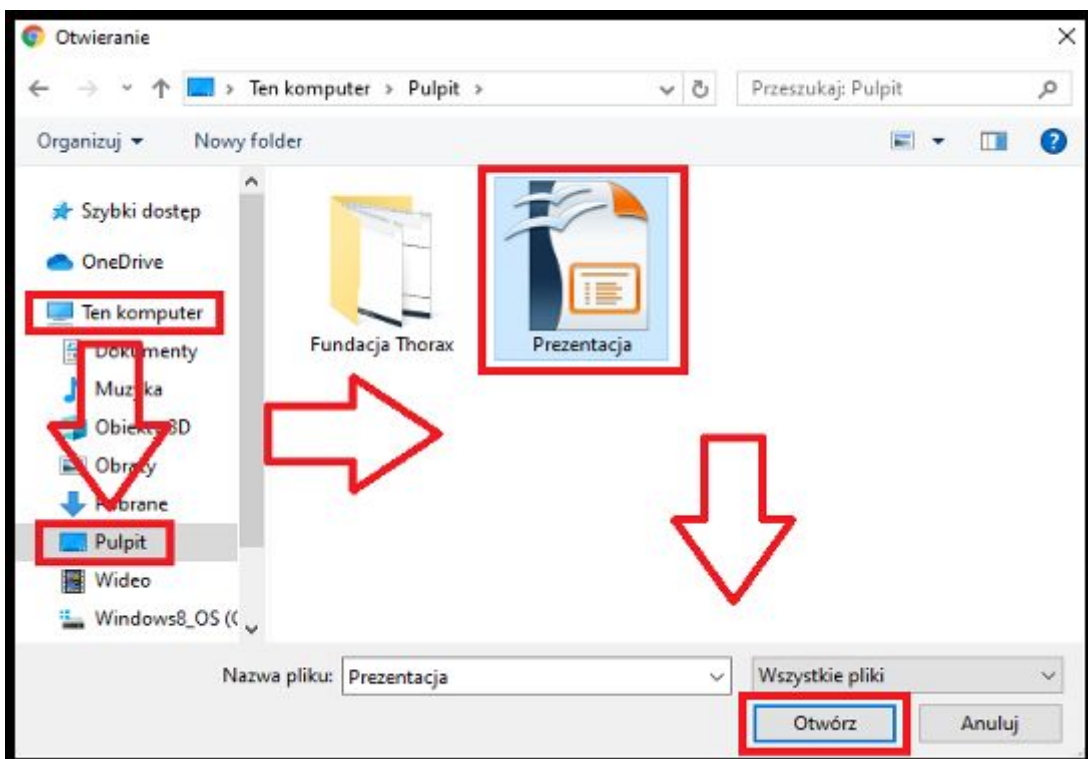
Otwieranie

Ten komputer > Pulpit >

Przeszukaj: Pulpit

Organizuj ▾ Nowy folder

Szybki dostęp
OneDrive
Ten komputer
Dok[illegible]menty
Muz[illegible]ka
Obie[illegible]3D
Obra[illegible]y
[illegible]obrane
Pulpit
Wideo
Windows8_OS ([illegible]

Fundacja Thorax

Prezentacja

Nazwa pliku: Prezentacja

Wszystkie pliki

Otwórz

Anuluj